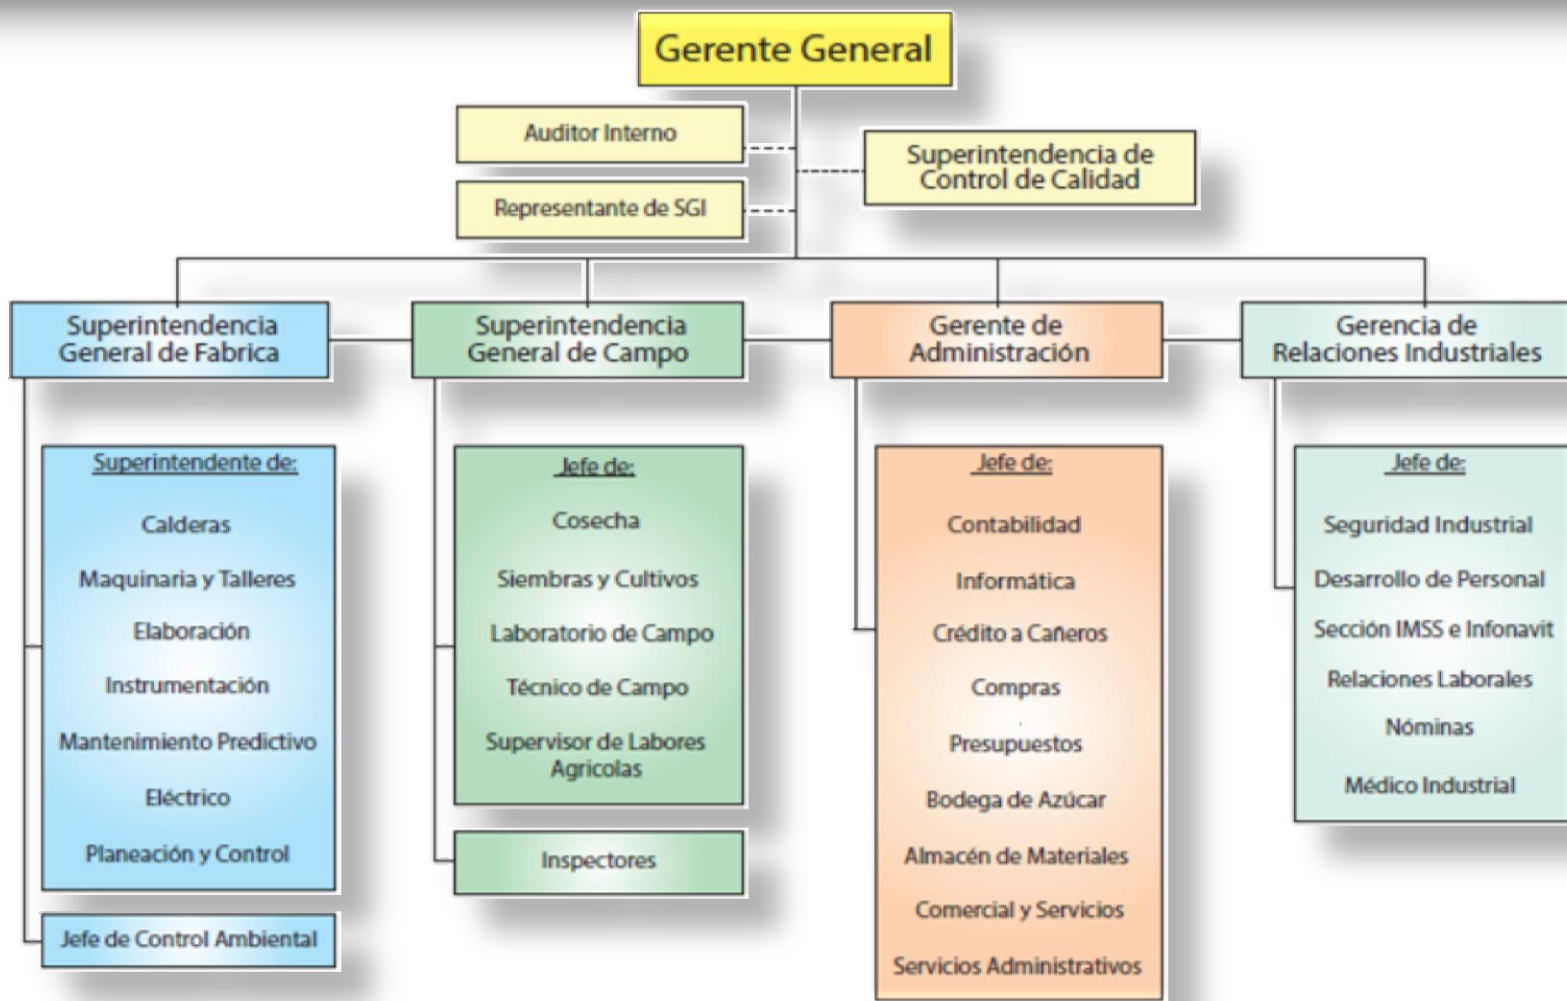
Gerente General

Auditor Interno

Representante de SGI

Superintendencia de Control de Calidad

Superintendencia General de Fabrica

Superintendencia General de Campo

Gerente de Administración

Gerencia de Relaciones Industriales

Superintendente de:

Calderas

Maquinaria y Talleres

Elaboración

Instrumentación

Mantenimiento Predictivo

Eléctrico

Planeación y Control

Jefe de Control Ambiental

Jefe de:

Cosecha

Siembras y Cultivos

Laboratorio de Campo

Técnico de Campo

Supervisor de Labores Agricolas

Inspectores

Jefe de:

Contabilidad

Informática

Crédito a Cañeros

Compras

Presupuestos

Bodega de Azúcar

Almacén de Materiales

Comercial y Servicios

Servicios Administrativos

Jefe de:

Seguridad Industrial

Desarrollo de Personal

Sección IMSS e Infonavit

Relaciones Laborales

Nóminas

Médico Industrial